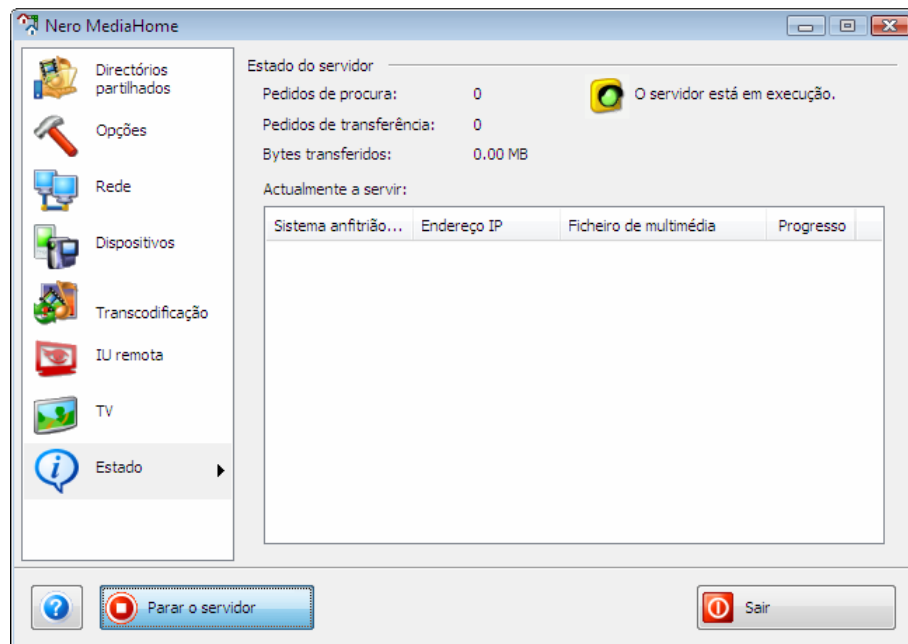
Nero MediaHome

Directórios partilhados
Opções
Rede
Dispositivos
Transcodificação
IU remota
TV
Estado

Estado do servidor
Pedidos de procura: 0
Pedidos de transferência: 0
Bytes transferidos: 0.00 MB
O servidor está em execução.

Actualmente a servir:

| Sistema anfitrião... | Endereço IP | Ficheiro de multimédia | Progresso |
|---|---|---|---|

Parar o servidor
Sair